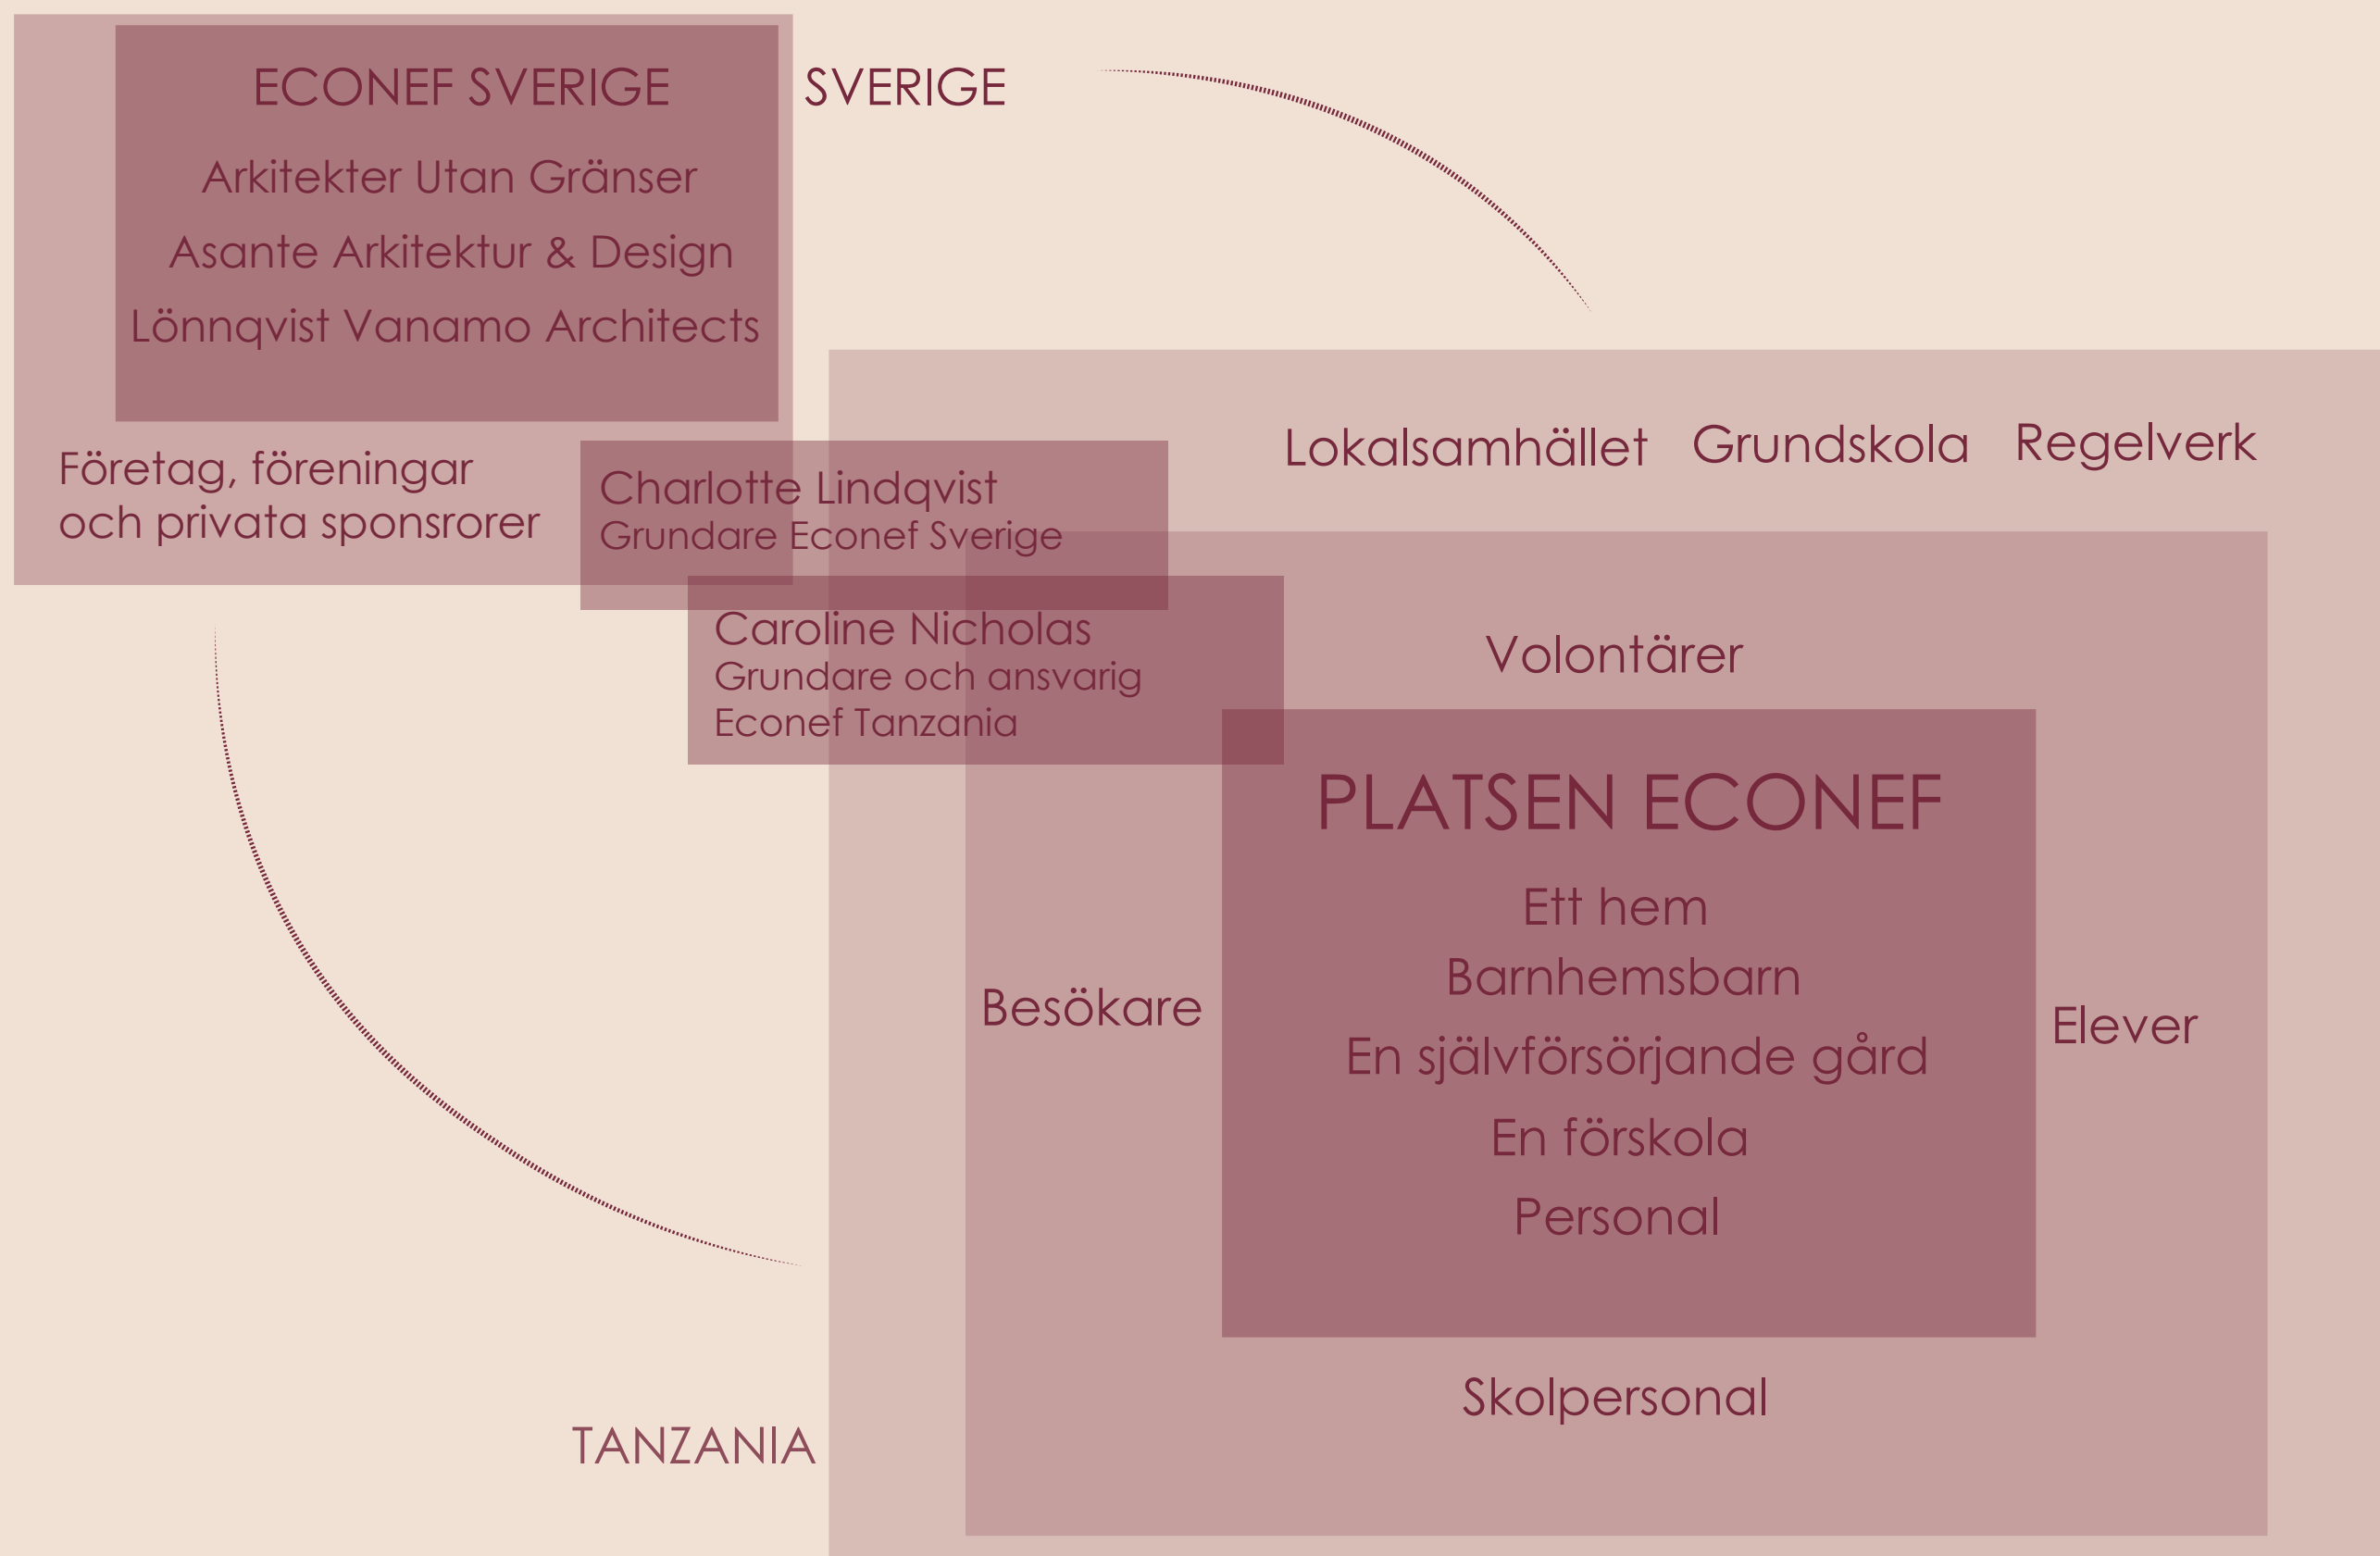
ECONEF SVERIGE

Arkitekter Utan Gränser

Asante Arkitektur & Design

Lönnqvist Vanamo Architects

SVERIGE

Företag, föreningar och privata sponsrorer

Charlotte Lindqvist
Grundare Econef Sverige

Caroline Nicholas
Grundare och ansvarig
Econef Tanzania

Lokalsamhället

Grundskola

Regelverk

Volontärer

PLATSEN ECONEF

Ett hem

Barnhemsbarn

En självförsörjande gård

En förskola

Personal

Besökare

Elever

Skolpersonal

TANZANIA